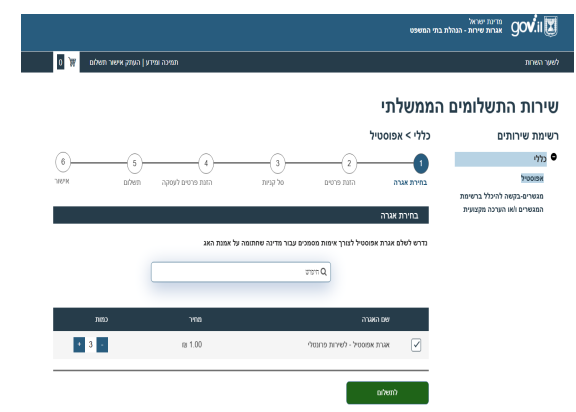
gov.il מדינת ישראל
אגרות שירות - הנהלת בתי המשפט

לשער השירות

תמיכה ומידע | העתק אישור תשלום 0

שירות התשלומים הממשלתי

רשימת שירותים

כללי

אפוסטיל

מגשרים-בקשה להיכלל ברשימת המגשרים ו/או הערכה מקצועית

כללי > אפוסטיל

1 בחירת אגרה
2 הזנת פרטים
3 סל קניות
4 הזנת פרטים לעסקה
5 תשלום
6 אישור

בחירת אגרה

נדרש לשלם אגרת אפוסטיל לצורך אימות מסמכים עבור מדינה שחתומה על אמנת האג

חיפוש

| שם האגרה | מחיר | כמות |
|---|---|---|
| אגרת אפוסטיל - לשירות פרונטלי | 1.00 ₪ | - 3 + |

לתשלום